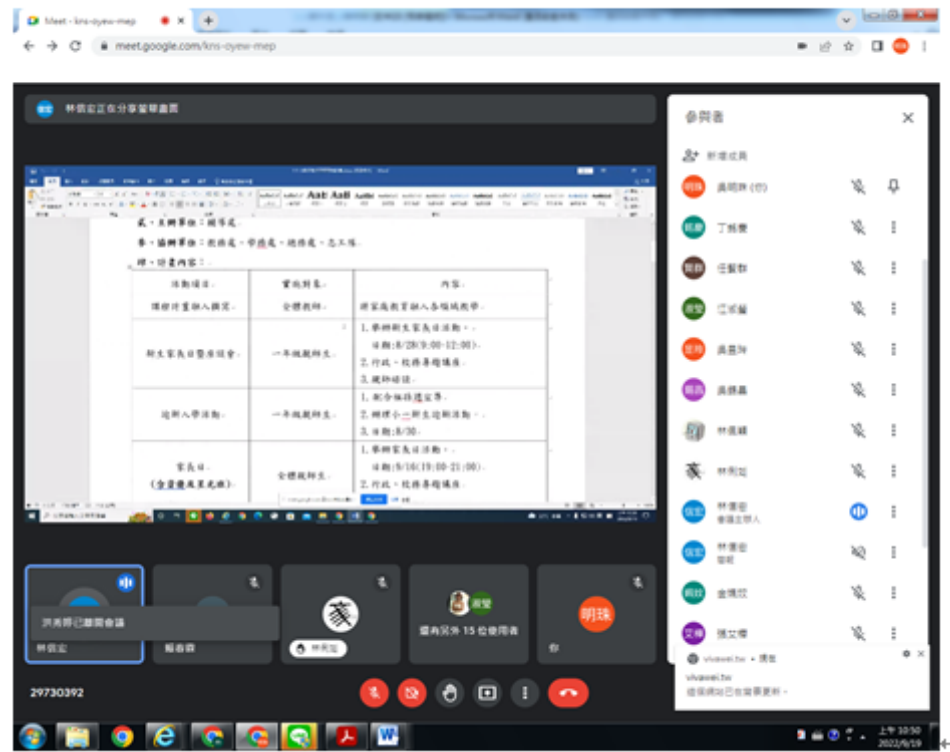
Meet - kns-oyew-mep
meet.google.com/kns-oyew-mep

林佩宏正在分享螢幕畫面

貳、主辦單位：輔導處。
參、協辦單位：教務處、學務處、總務處、志工隊。
肆、計畫內容：

| 活動項目 | 實施對象 | 內容 |
|---|---|---|
| 課程計畫融入擬定 | 全體教師 | 將家庭教育融入各領域教學。 |
| 新生家長日暨座談會 | 一年級親師生 | 1.舉辦新生家長日活動。 日期:8/28(9:00-12:00)。 2.行政、校務專題講座。 3.親師溝通。 |
| 迎新入學活動 | 一年級親師生 | 1.配合編排迎宣導。 2.辦理小一新生迎新活動。 3.日期:8/30。 |
| 家長日 (含資優成果展) | 全體親師生 | 1.舉辦家長日活動。 日期(9/16(19:00-21:00)。 2.行政、校務專題講座。 |

參與者
新增成員
吳明珠 (你)
丁振豐
任藝辰
江淑貞
吳嘉玲
吳錦昌
林儀輝
林禹廷
林佩宏
會議主辦人
林佩宏
簡報
金珮玟
張文樺

洪美齡已離開會議
林佩宏
報告者
林禹廷
還有另外 15 位使用者
明珠
你
29730392

vivaweii.tw
vivaweii.tw
這個網站已在背景更新。

上午 10:50
2022/9/19